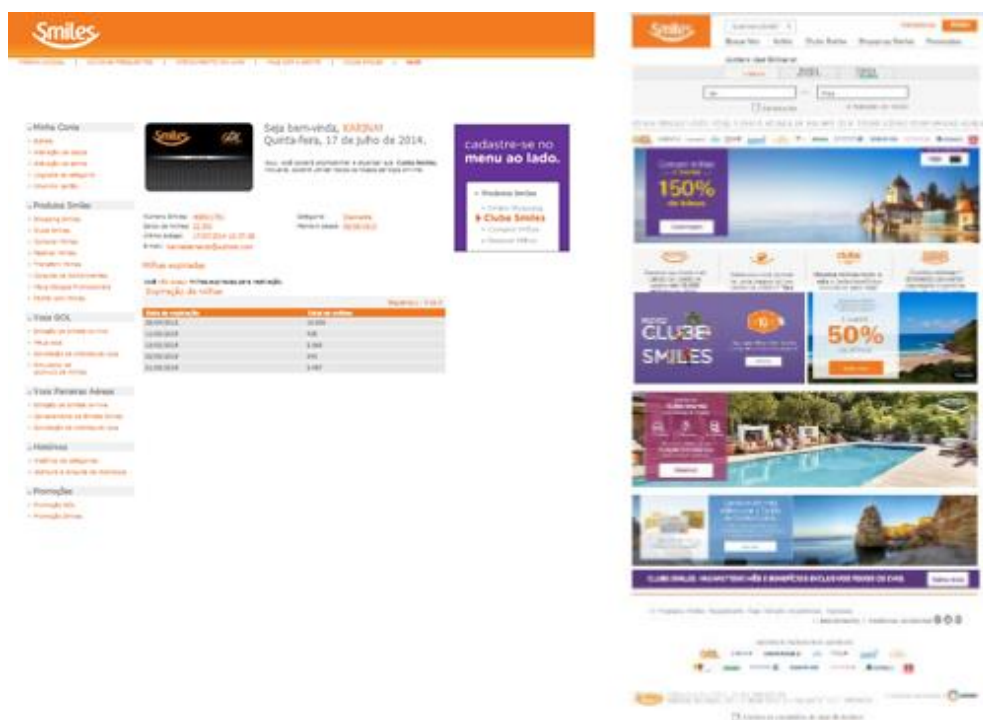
Smiles

Minha Conta

Produtos Smiles

Voos GOL

Voos Parceiros Aéreos

Histórico

Promoções

Seja bem-vinda, KARINA!
Quinta-feira, 17 de julho de 2014.

Milhas expiradas

Expiração de milhas

| Data de expiração | Qtde de milhas |
|---|---|
| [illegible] | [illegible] |
| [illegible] | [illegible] |
| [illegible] | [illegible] |
| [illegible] | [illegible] |
| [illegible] | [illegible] |

cadastre-se no menu ao lado.

Produtos Smiles
Clube Smiles

Smiles

150%

CLUBE SMILES

50%

CLUBE SMILES: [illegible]